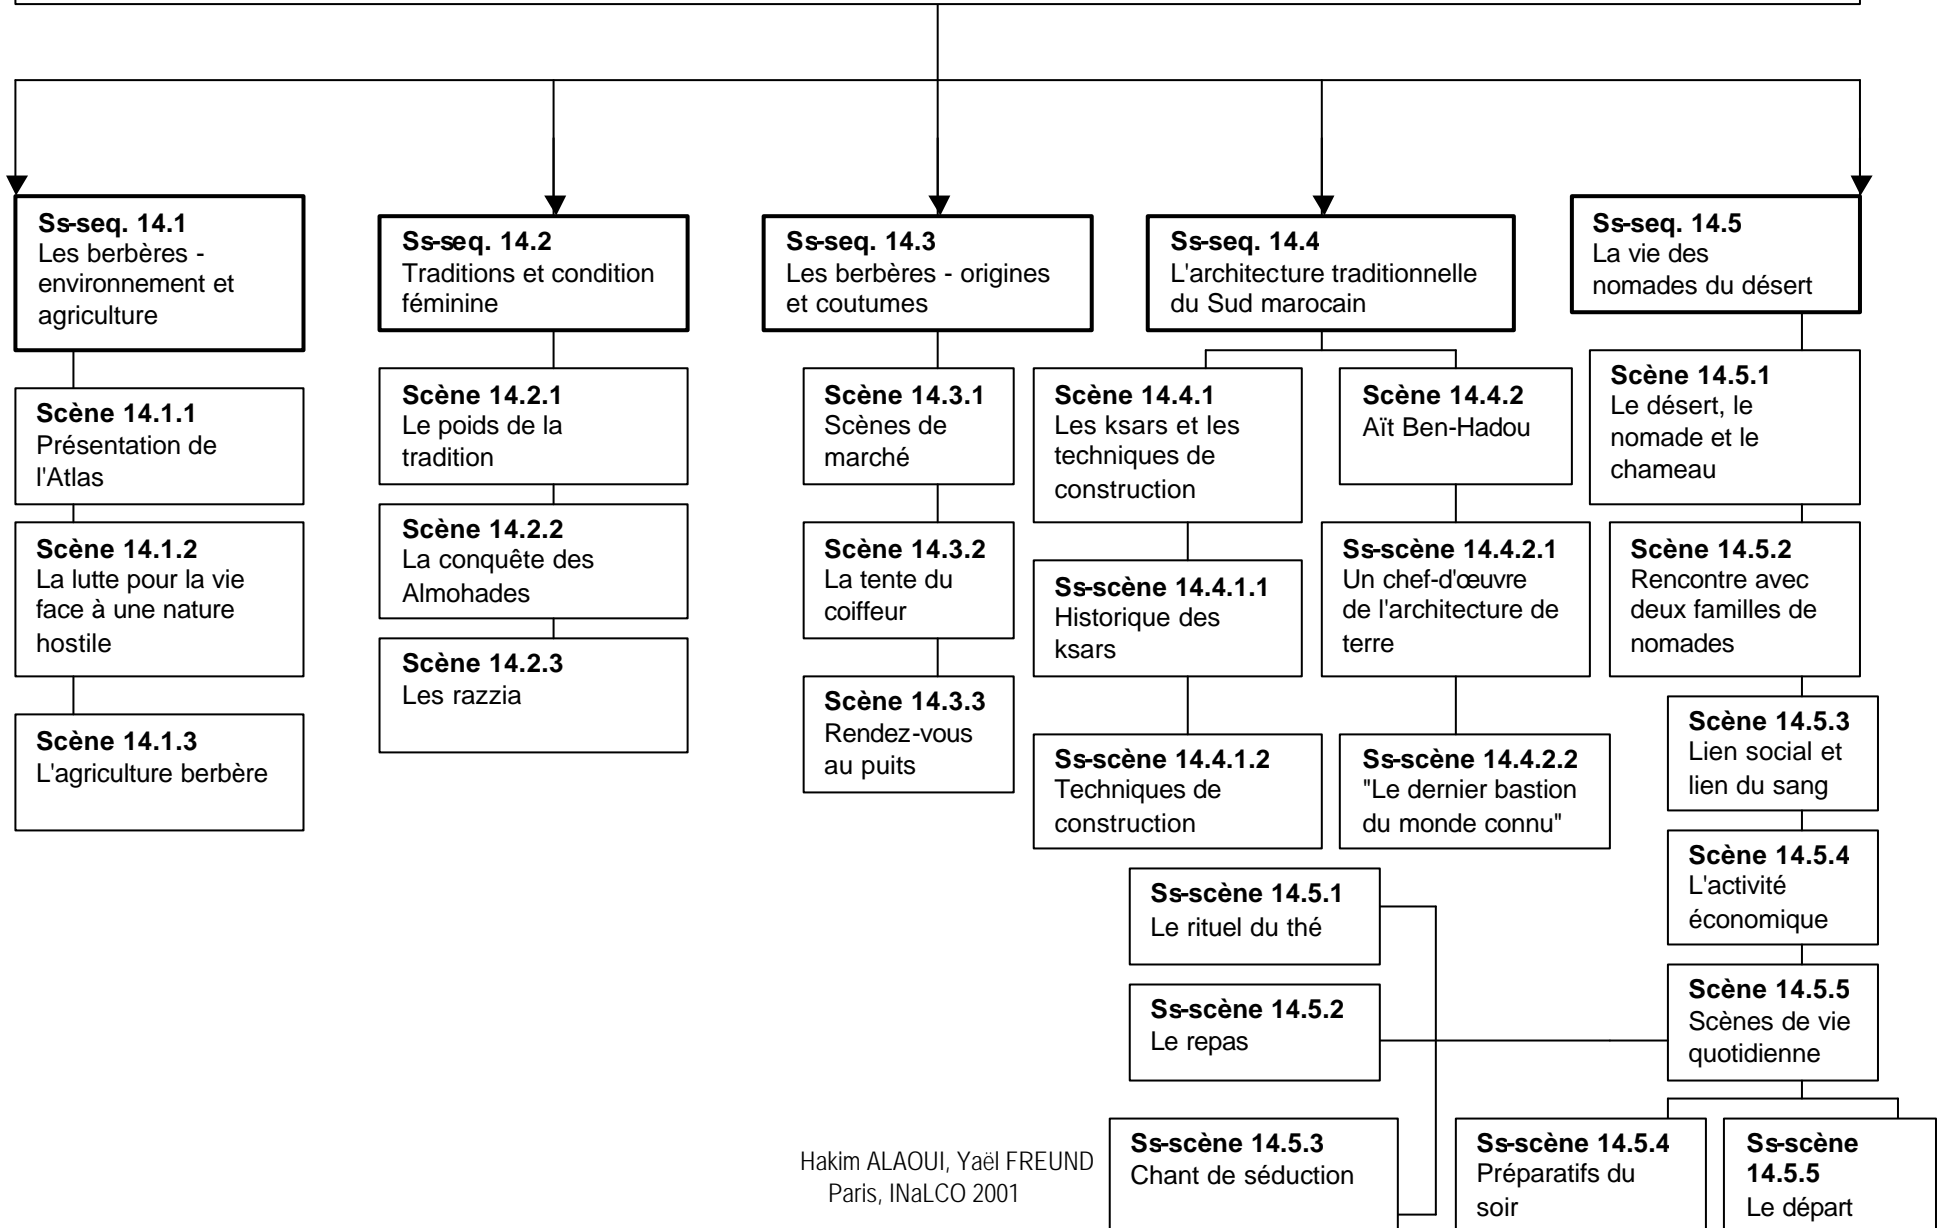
**Ss-seq. 14.1**
Les berbères - environnement et agriculture

**Scène 14.1.1**
Présentation de l'Atlas

**Scène 14.1.2**
La lutte pour la vie face à une nature hostile

**Scène 14.1.3**
L'agriculture berbère

**Ss-seq. 14.2**
Traditions et condition féminine

**Scène 14.2.1**
Le poids de la tradition

**Scène 14.2.2**
La conquête des Almohades

**Scène 14.2.3**
Les razzia

**Ss-seq. 14.3**
Les berbères - origines et coutumes

**Scène 14.3.1**
Scènes de marché

**Scène 14.3.2**
La tente du coiffeur

**Scène 14.3.3**
Rendez-vous au puits

**Ss-seq. 14.4**
L'architecture traditionnelle du Sud marocain

**Scène 14.4.1**
Les ksars et les techniques de construction

**Ss-scène 14.4.1.1**
Historique des ksars

**Ss-scène 14.4.1.2**
Techniques de construction

**Scène 14.4.2**
Aït Ben-Hadou

**Ss-scène 14.4.2.1**
Un chef-d'œuvre de l'architecture de terre

**Ss-scène 14.4.2.2**
"Le dernier bastion du monde connu"

**Ss-seq. 14.5**
La vie des nomades du désert

**Scène 14.5.1**
Le désert, le nomade et le chameau

**Scène 14.5.2**
Rencontre avec deux familles de nomades

**Scène 14.5.3**
Lien social et lien du sang

**Scène 14.5.4**
L'activité économique

**Scène 14.5.5**
Scènes de vie quotidienne

**Ss-scène 14.5.1**
Le rituel du thé

**Ss-scène 14.5.2**
Le repas

**Ss-scène 14.5.3**
Chant de séduction

**Ss-scène 14.5.4**
Préparatifs du soir

**Ss-scène 14.5.5**
Le départ

Hakim ALAOUI, Yaël FREUND
Paris, INaLCO 2001